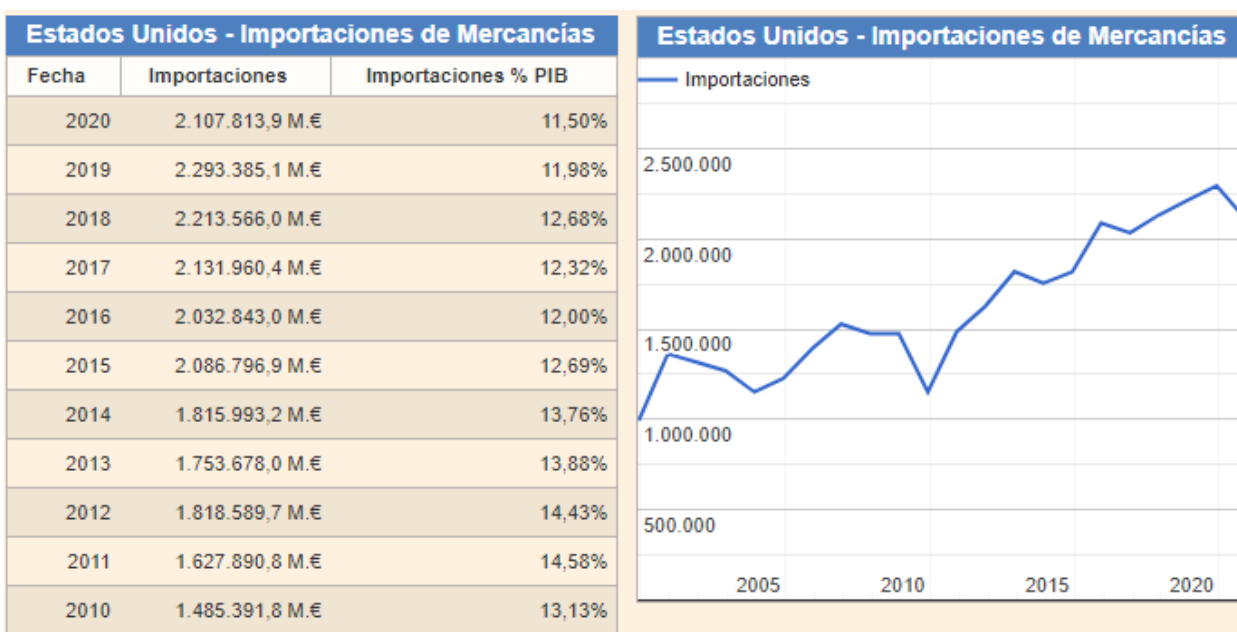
Estados Unidos - Importaciones de Mercancías

| Fecha | Importaciones | Importaciones % PIB |
|---|---|---|
| 2020 | 2.107.813,9 M.€ | 11,50% |
| 2019 | 2.293.385,1 M.€ | 11,98% |
| 2018 | 2.213.566,0 M.€ | 12,68% |
| 2017 | 2.131.960,4 M.€ | 12,32% |
| 2016 | 2.032.843,0 M.€ | 12,00% |
| 2015 | 2.086.796,9 M.€ | 12,69% |
| 2014 | 1.815.993,2 M.€ | 13,76% |
| 2013 | 1.753.678,0 M.€ | 13,88% |
| 2012 | 1.818.589,7 M.€ | 14,43% |
| 2011 | 1.627.890,8 M.€ | 14,58% |
| 2010 | 1.485.391,8 M.€ | 13,13% |

Estados Unidos - Importaciones de Mercancías

Importaciones

2.500.000
2.000.000
1.500.000
1.000.000
500.000

2005 2010 2015 2020